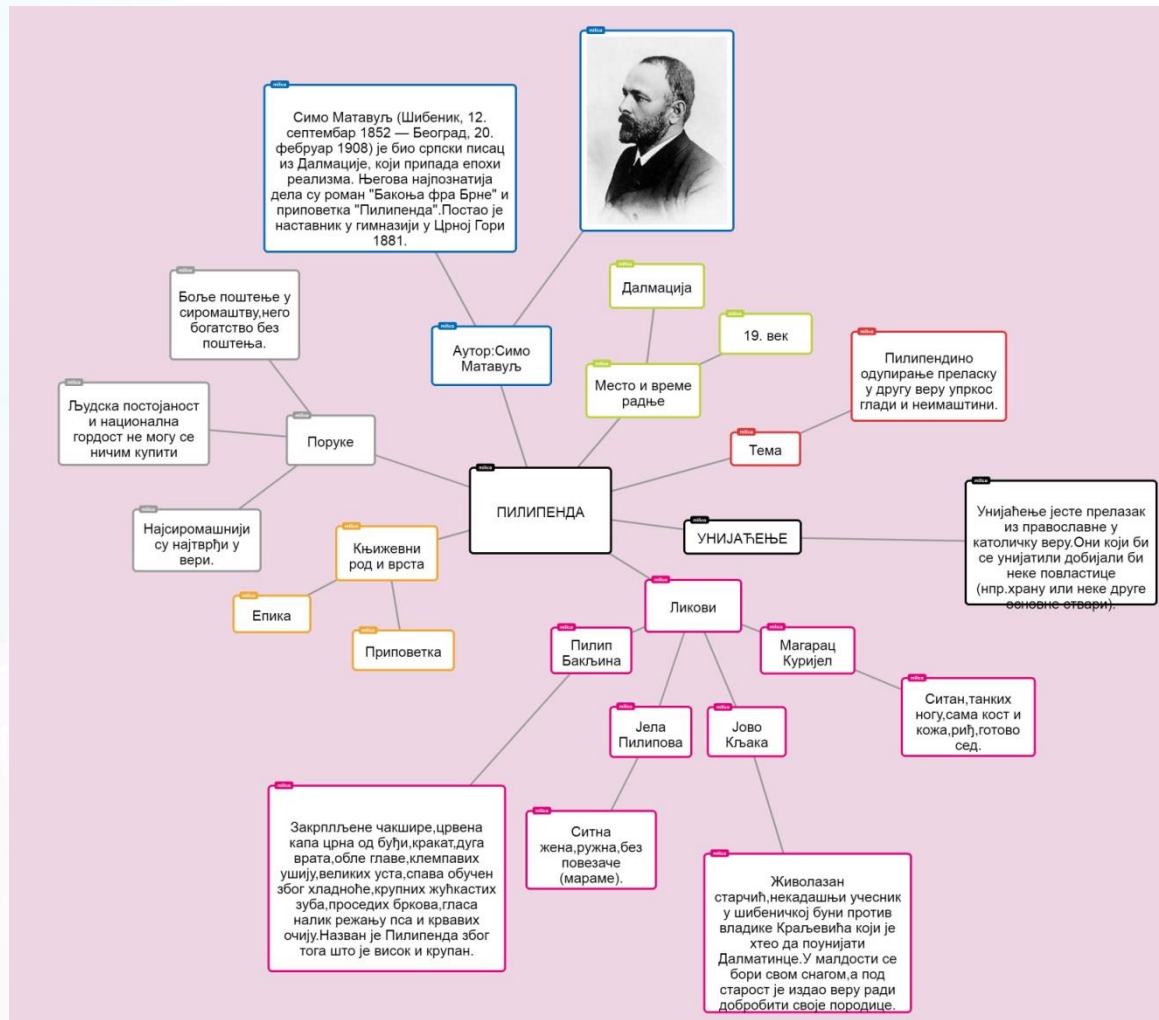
milica

milica
Симо Матавуљ (Шибеник, 12. септембар 1852 — Београд, 20. фебруар 1908) је био српски писац из Далмације, који припада епохи реализма. Његова најпознатија дела су роман "Бакоња фра Брне" и приповетка "Пилипенда".Постао је наставник у гимназији у Црној Гори 1881.

milica
Аутор:Симо Матавуљ

milica
Далмација

milica
19. век

milica
Место и време радње

milica
Пилипендино одупирање преласку у другу веру упркос глади и неимаштини.

milica
Тема

milica
Боље поштење у сиромаштву,него богатство без поштења.

milica
Људска постојаност и национална гордост не могу се ничим купити

milica
Поруке

milica
ПИЛИПЕНДА

milica
УНИЈАЋЕЊЕ

milica
Унијаћење јесте прелазак из православне у католичку веру.Они који би се унијатили добијали би неке повластице (нпр.храну или неке друге основне ствари).

milica
Најсиромашнији су најтврђи у вери.

milica
Књижевни род и врста

milica
Епика

milica
Приповетка

milica
Ликови

milica
Пилип Бакљина

milica
Магарац Куријел

milica
Ситан,танких ногу,сама кост и кожа,риђ,готово сед.

milica
Јела Пилипова

milica
Јово Кљака

milica
Закрпљене чакшире,црвена капа црна од буђи,кракат,дуга врата,обле главе,клемпавих ушију,великих уста,спава обучен због хладноће,крупних жућкастих зуба,проседих бркова,гласа налик режању пса и крвавих очију.Назван је Пилипенда због тога што је висок и крупан.

milica
Ситна жена,ружна,без повезаче (мараме).

milica
Живолазан старчић,некадашњи учесник у шибеничкој буни против владике Краљевића који је хтео да поунијати Далматинце.У малдости се бори свом снагом,а под старост је издао веру ради добробити своје породице.